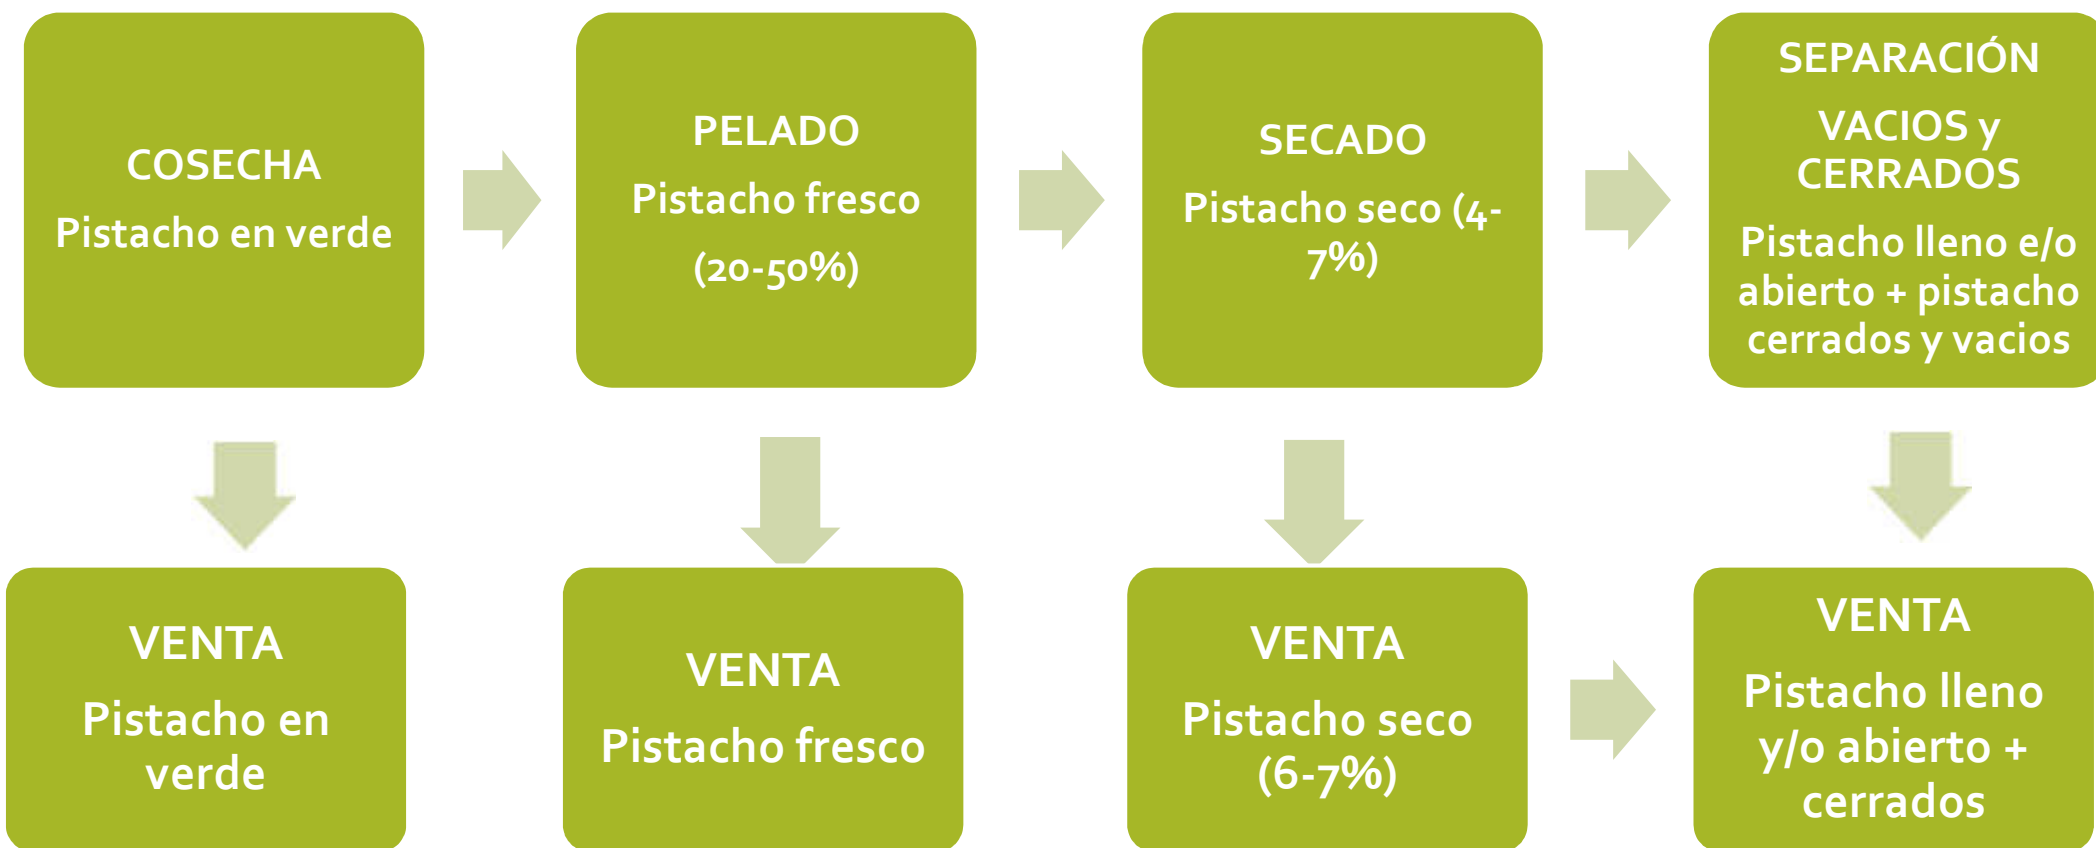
COSECHA

Pistacho en verde

PELADO

Pistacho fresco

(20-50%)

SECADO

Pistacho seco (4-7%)

SEPARACIÓN

VACIOS y CERRADOS

Pistacho lleno e/o abierto + pistacho cerrados y vacios

VENTA

Pistacho en verde

VENTA

Pistacho fresco

VENTA

Pistacho seco (6-7%)

VENTA

Pistacho lleno y/o abierto + cerrados